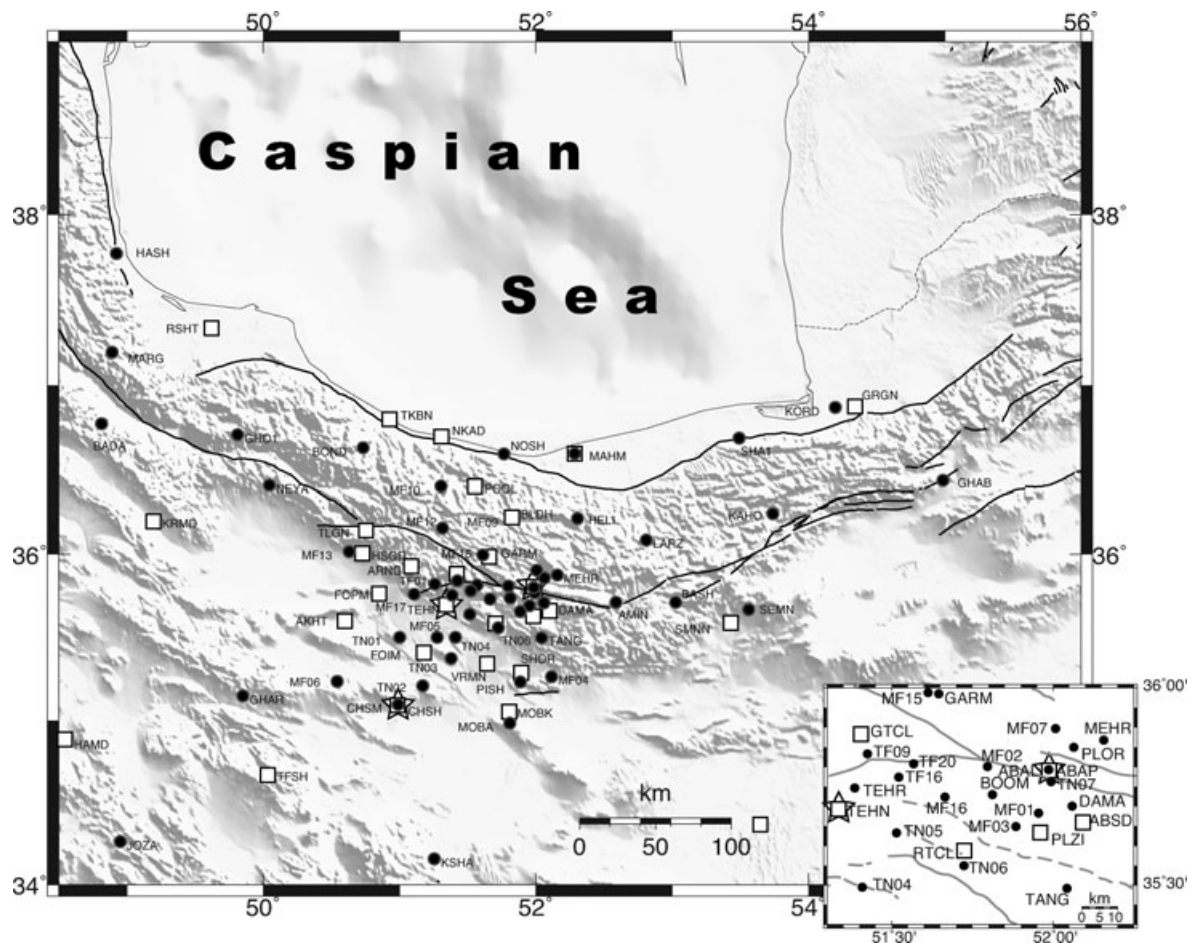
50° 52° 54° 56°

38° 38°

36° 36°

34° 34°

50° 52° 54°

Caspian

Sea

HASH
RSHT
MARG
BADA
CHOT
BOND
TKBN
NKAD
NOSH
MAHM
KORD
GRGN
SHA1
GHAB
NEYA
MF10
PCOL
MF12
MF09
BLDH
HELI
KAHO
KRMD
TLGN
MF13
HSGD
ARNG
MF15
GARM
LARZ
TF01
MEHR
FOPM
MF17
TEHN
DAMA
AMIN
BASH
SEMN
AKHT
TN01
MF05
TN04
TN06
TANG
SMNN
FOIM
TN03
VRMN
SHOR
MF06
TN02
PISH
MF04
GHAR
CHSM
CHSH
MOBK
MOBA
HAMD
TFSH
JOZA
KSHA

km
0 50 100

MF15 GARM
GTCL
MF07
MEHR
TF09
TF20
MF02
PLOR
ABAD
ABAP
TF16
BOOM
TN07
TEHR
TEHN
MF16
MF01
DAMA
TN05
MF03
PLZI
ABSD
RTCL
TN06
TN04
TANG

36°00'
35°30'
51°30' 52°00'
km
0 5 10